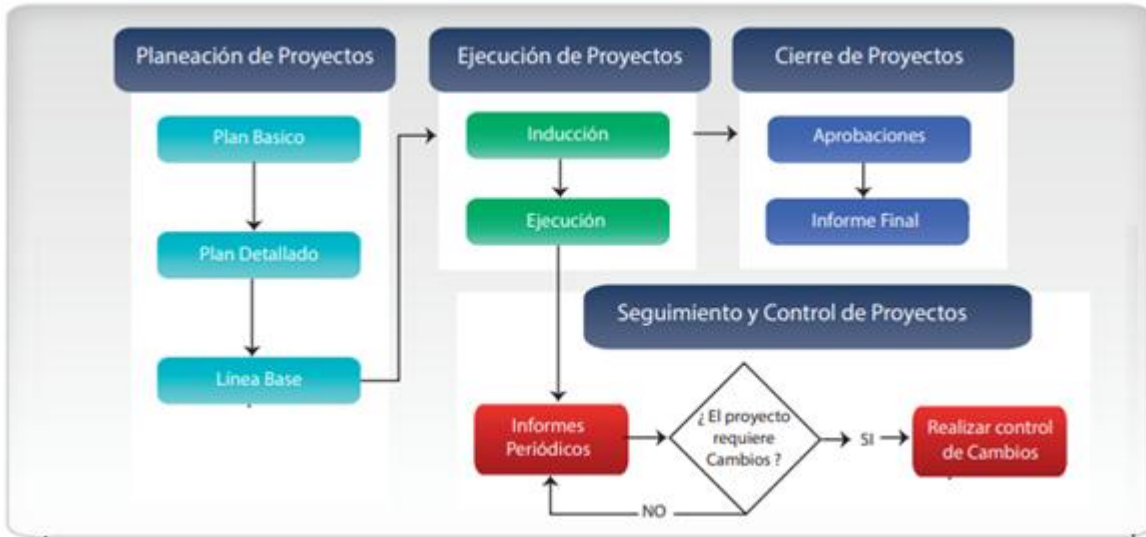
Planeación de Proyectos

Plan Basico

Plan Detallado

Línea Base

Ejecución de Proyectos

Inducción

Ejecución

Cierre de Proyectos

Aprobaciones

Informe Final

Seguimiento y Control de Proyectos

Informes Periódicos

¿ El proyecto requiere Cambios ?

SI

Realizar control de Cambios

NO